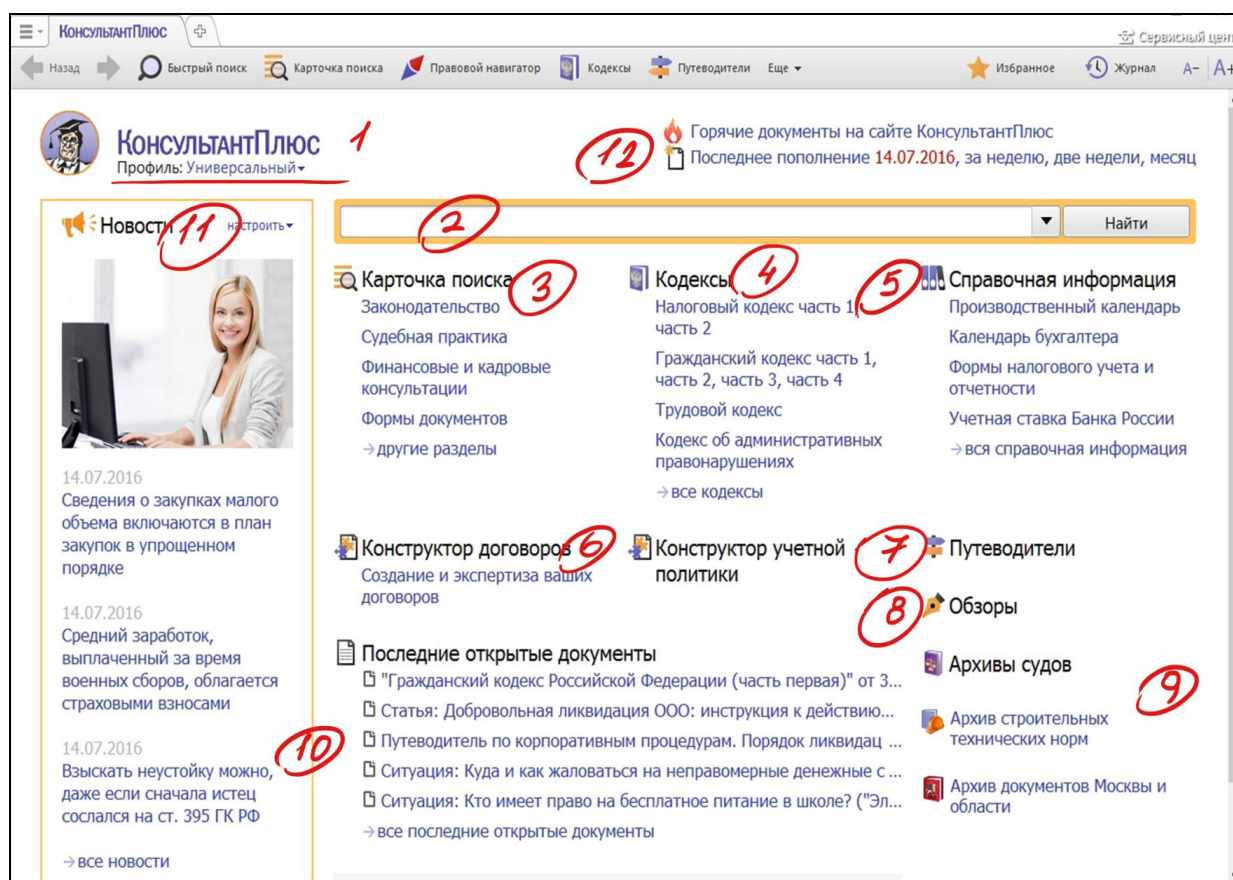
КонсультантПлюс
Сервисный цен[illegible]

Назад Быстрый поиск Карточка поиска Правовой навигатор Кодексы Путеводители Еще ▾ Избранное Журнал A– A+

КонсультантПлюс 1
Профиль: Универсальный▾

Горячие документы на сайте КонсультантПлюс
12 Последнее пополнение 14.07.2016, за неделю, две недели, месяц

Новости 11 настроить▾

2 Найти

Карточка поиска 3
Законодательство
Судебная практика
Финансовые и кадровые консультации
Формы документов
→ другие разделы

Кодексы 4
Налоговый кодекс часть 1, часть 2
Гражданский кодекс часть 1, часть 2, часть 3, часть 4
Трудовой кодекс
Кодекс об административных правонарушениях
→ все кодексы

5 Справочная информация
Производственный календарь
Календарь бухгалтера
Формы налогового учета и отчетности
Учетная ставка Банка России
→ вся справочная информация

14.07.2016
Сведения о закупках малого объема включаются в план закупок в упрощенном порядке

14.07.2016
Средний заработок, выплаченный за время военных сборов, облагается страховыми взносами

14.07.2016
Взыскать неустойку можно, даже если сначала истец сослался на ст. 395 ГК РФ

→ все новости

Конструктор договоров 6
Создание и экспертиза ваших договоров

Конструктор учетной политики

7 Путеводители

8 Обзоры

Архивы судов

9

Архив строительных технических норм

Архив документов Москвы и области

Последние открытые документы
"Гражданский кодекс Российской Федерации (часть первая)" от 3...
Статья: Добровольная ликвидация ООО: инструкция к действию...
Путеводитель по корпоративным процедурам. Порядок ликвидац ...
Ситуация: Куда и как жаловаться на неправомерные денежные с ...
Ситуация: Кто имеет право на бесплатное питание в школе? ("Эл...
→ все последние открытые документы

10